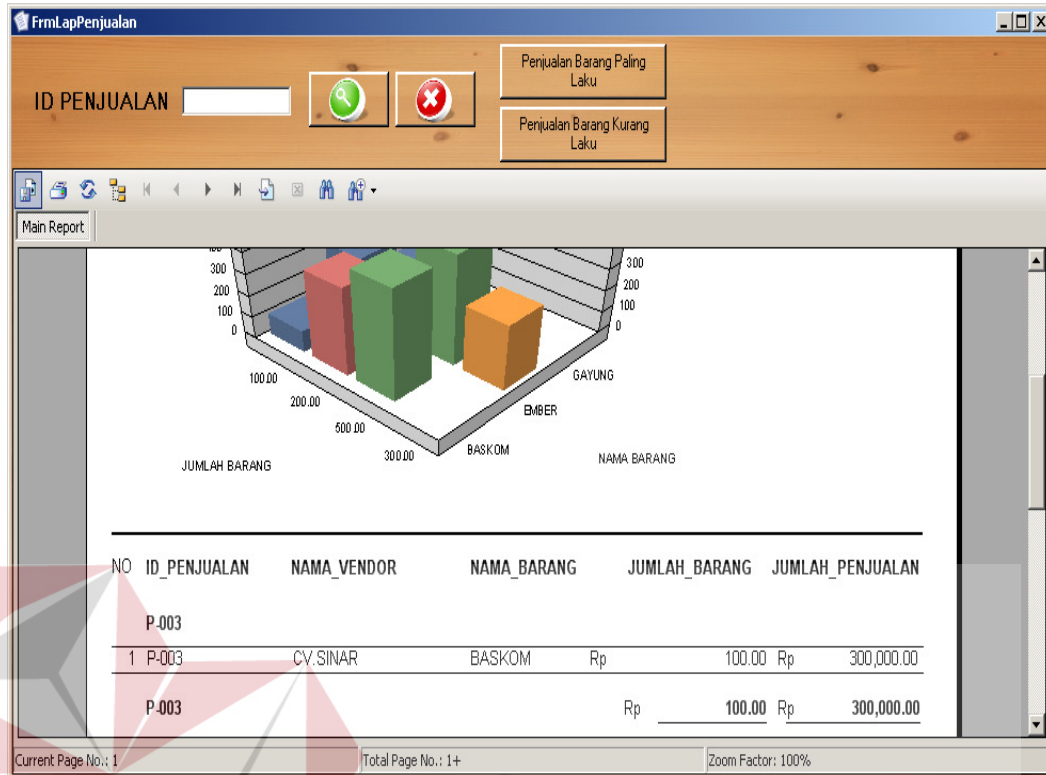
FrmLapPenjualan

ID PENJUALAN

Penjualan Barang Paling Laku

Penjualan Barang Kurang Laku

Main Report

300
200
100
0

300
200
100
0

100.00
200.00
500.00
300.00

GAYUNG
EMBER
BASKOM

JUMLAH BARANG

NAMA BARANG

| NO | ID_PENJUALAN | NAMA_VENDOR | NAMA_BARANG | | JUMLAH_BARANG | | JUMLAH_PENJUALAN |
|---|---|---|---|---|---|---|---|
| | P-003 | | | | | | |
| 1 | P-003 | CV.SINAR | BASKOM | Rp | 100.00 | Rp | 300,000.00 |
| | P-003 | | | Rp | 100.00 | Rp | 300,000.00 |

Current Page No.: 1

Total Page No.: 1+

Zoom Factor: 100%